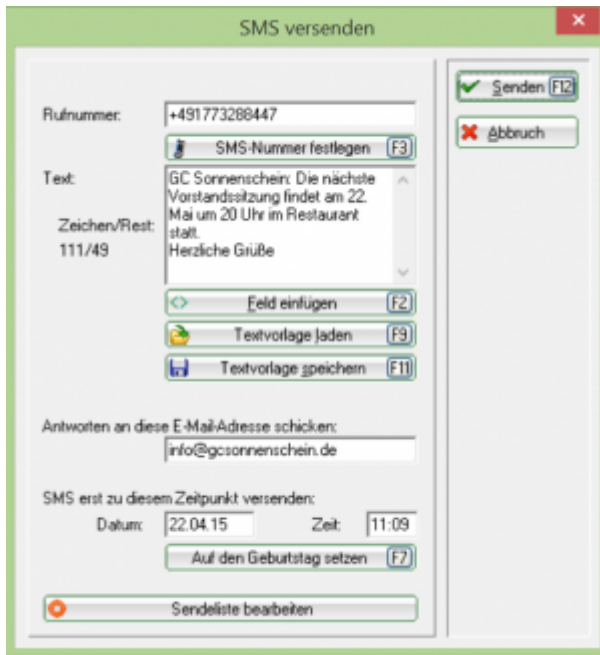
SMS versenden

Rufnummer: +491773288447

SMS-Nummer festlegen F3

Text: GC Sonnenschein: Die nächste Vorstandssitzung findet am 22. Mai um 20 Uhr im Restaurant statt.
Herzliche Grüße

Zeichen/Rest: 111/49

Feld einfügen F2

Textvorlage laden F9

Textvorlage speichern F11

Antworten an diese E-Mail-Adresse schicken:
info@gcsonnenschein.de

SMS erst zu diesem Zeitpunkt versenden:
Datum: 22.04.15 Zeit: 11:09

Auf den Geburtstag setzen F7

Sendeliste bearbeiten

Senden F12

Abbruch